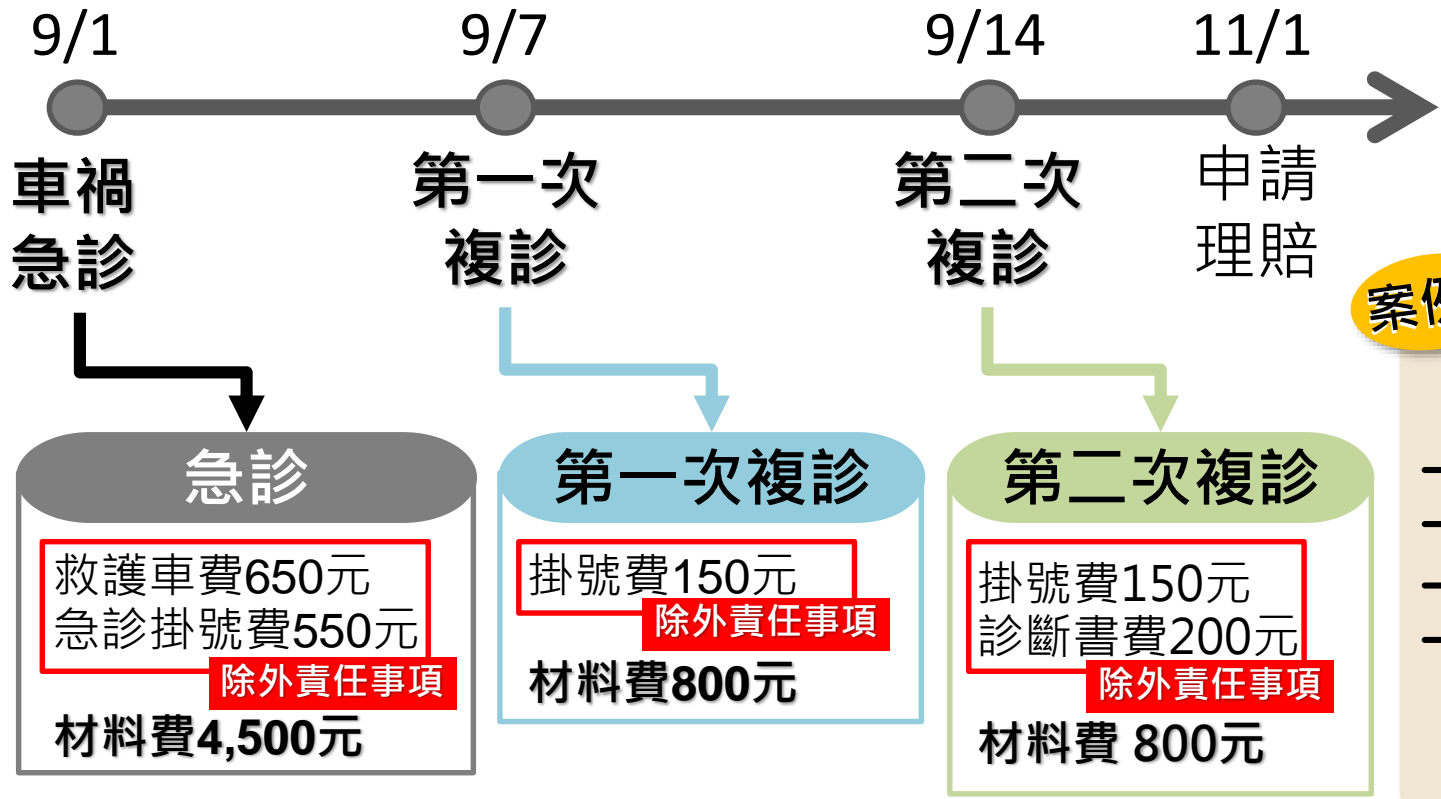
9/1 9/7 9/14 11/1

車禍急診

第一次複診

第二次複診

申請理賠

案

急診

救護車費650元
急診掛號費550元
除外責任事項
材料費4,500元

第一次複診

掛號費150元
除外責任事項
材料費800元

第二次複診

掛號費150元
診斷書費200元
除外責任事項
材料費 800元